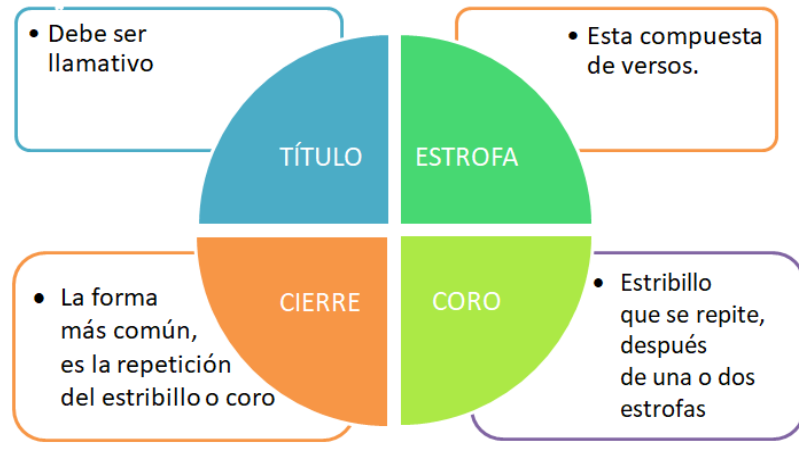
• Debe ser llamativo

TÍTULO

ESTROFA

• Esta compuesta de versos.

• La forma más común, es la repetición del estribillo o coro

CIERRE

CORO

• Estribillo que se repite, después de una o dos estrofas